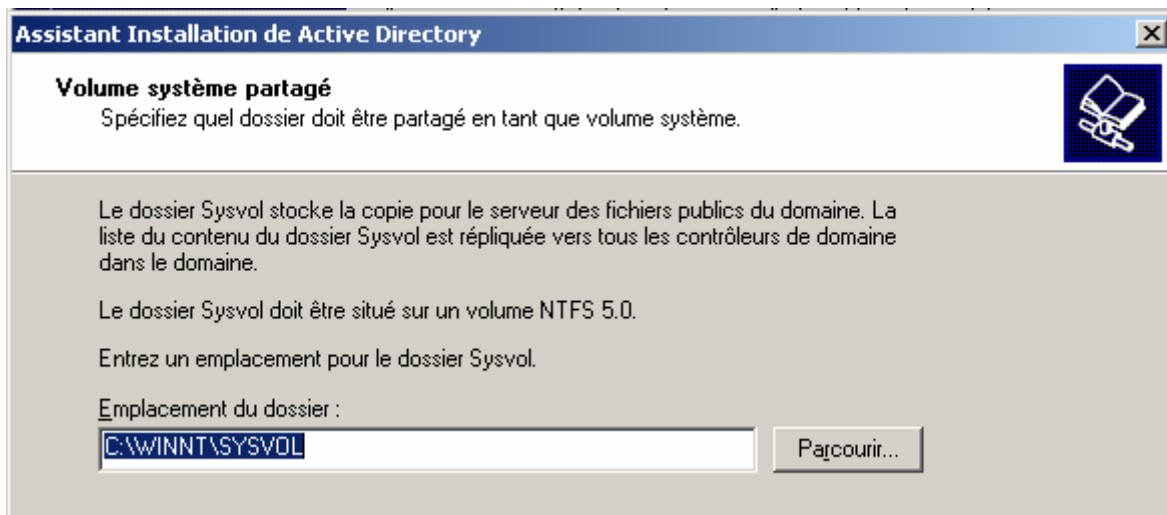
Assistant Installation de Active Directory

Volume système partagé
Spécifiez quel dossier doit être partagé en tant que volume système.

Le dossier Sysvol stocke la copie pour le serveur des fichiers publics du domaine. La liste du contenu du dossier Sysvol est répliquée vers tous les contrôleurs de domaine dans le domaine.

Le dossier Sysvol doit être situé sur un volume NTFS 5.0.

Entrez un emplacement pour le dossier Sysvol.

Emplacement du dossier :

C:\WINNT\SYSVOL

Parcourir...